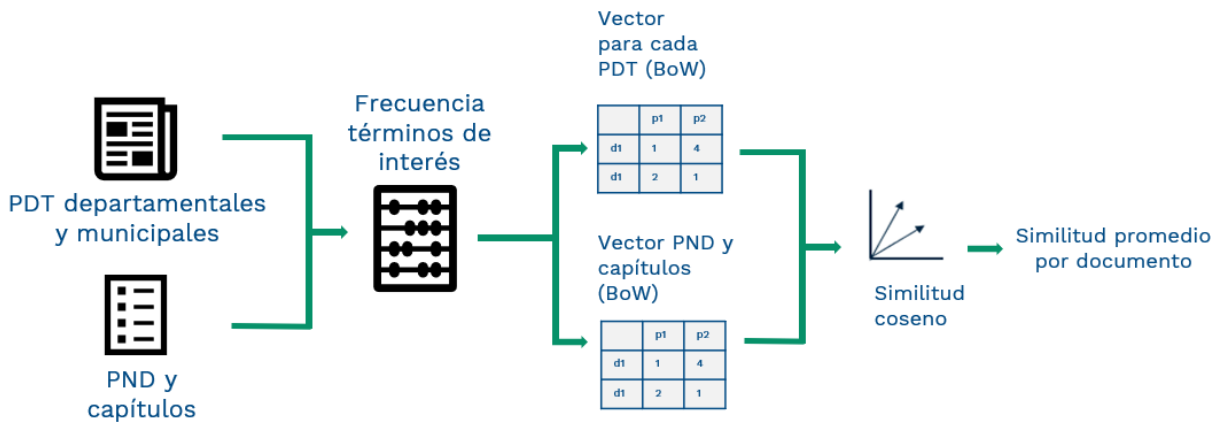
PDT departamentales y municipales

PND y capítulos

Frecuencia términos de interés

Vector para cada PDT (BoW)

| | p1 | p2 |
|---|---|---|
| d1 | 1 | 4 |
| d1 | 2 | 1 |

Vector PND y capítulos (BoW)

| | p1 | p2 |
|---|---|---|
| d1 | 1 | 4 |
| d1 | 2 | 1 |

Similitud coseno

Similitud promedio por documento